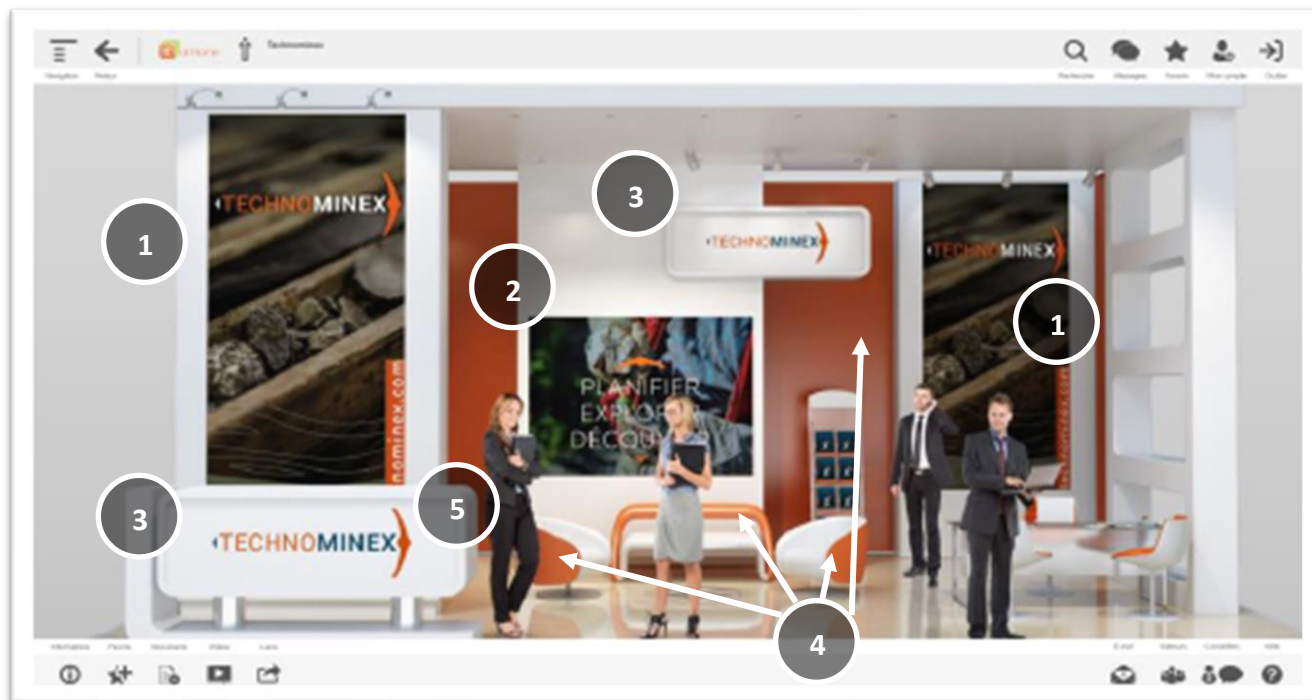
Navigation Retour
Technominex
Recherche Messages Favoris Mon profil Quitter

1
TECHNOMINEX
nominex.com
3
2
TECHNOMINEX
1
TECHNOMINEX
PLANIFIER EXPLOR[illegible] DÉCOU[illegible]
3
TECHNOMINEX
5
4

Informations Favoris Documents Vidéo Liens
E-mail Visiteurs Converser Aide